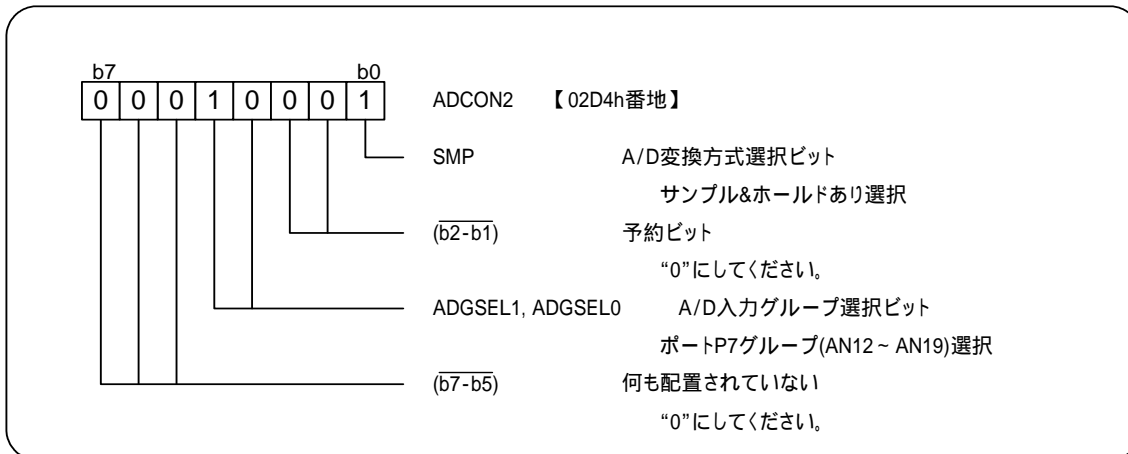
b7 b0

| 0 | 0 | 0 | 1 | 0 | 0 | 0 | 1 |
|---|---|---|---|---|---|---|---|

ADCON2 【02D4h番地】

SMP A/D変換方式選択ビット
サンプル&ホールドあり選択

$(\overline{b2\text{-}b1})$ 予約ビット
"0"にしてください。

ADGSEL1, ADGSEL0 A/D入力グループ選択ビット
ポートP7グループ(AN12 ~ AN19)選択

$(\overline{b7\text{-}b5})$ 何も配置されていない
"0"にしてください。